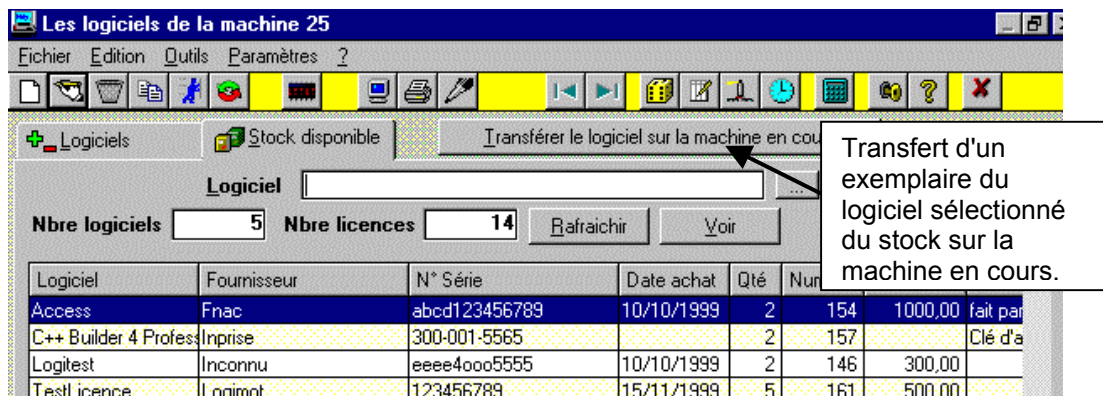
Les logiciels de la machine 25

Fichier Edition Outils Paramètres ?

Logiciels | Stock disponible | Transférer le logiciel sur la machine en cou

Transfert d'un exemplaire du logiciel sélectionné du stock sur la machine en cours.

Logiciel ...

Nbre logiciels 5 Nbre licences 14 Rafraichir Voir

| Logiciel | Fournisseur | N° Série | Date achat | Qté | Nur | | |
|---|---|---|---|---|---|---|---|
| Access | Fnac | abcd123456789 | 10/10/1999 | 2 | 154 | 1000,00 | fait par |
| C++ Builder 4 Profess | Inprise | 300-001-5565 | | 2 | 157 | | Clé d'a |
| Logitest | Inconnu | eeee4ooo5555 | 10/10/1999 | 2 | 146 | 300,00 | |
| TestLicence | Logimot | 123456789 | 15/11/1999 | 5 | 161 | 500,00 | |